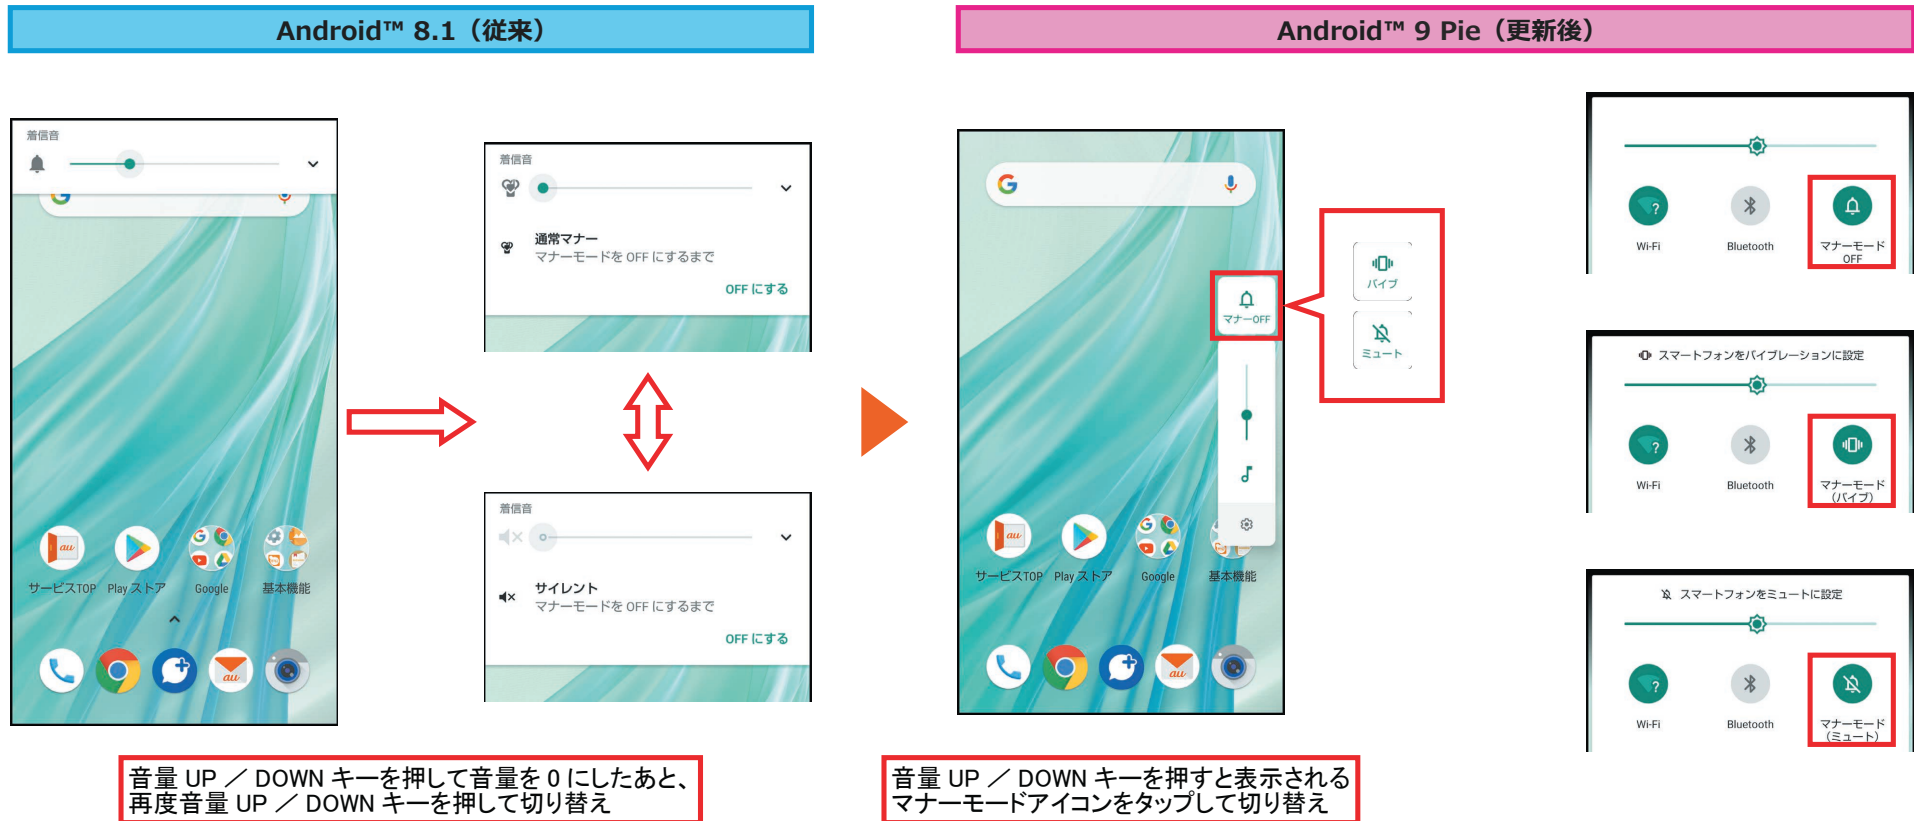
Android™ 8.1（従来）

Android™ 9 Pie（更新後）

着信音

サービスTOP Play ストア Google 基本機能

着信音

通常マナー
マナーモードを OFF にするまで

OFF にする

着信音

サイレント
マナーモードを OFF にするまで

OFF にする

マナーOFF

バイブ

ミュート

サービスTOP Play ストア Google 基本機能

Wi-Fi Bluetooth マナーモード OFF

スマートフォンをバイブレーションに設定

Wi-Fi Bluetooth マナーモード（バイブ）

スマートフォンをミュートに設定

Wi-Fi Bluetooth マナーモード（ミュート）

音量 UP ／ DOWN キーを押して音量を 0 にしたあと、再度音量 UP ／ DOWN キーを押して切り替え

音量 UP ／ DOWN キーを押すと表示されるマナーモードアイコンをタップして切り替え